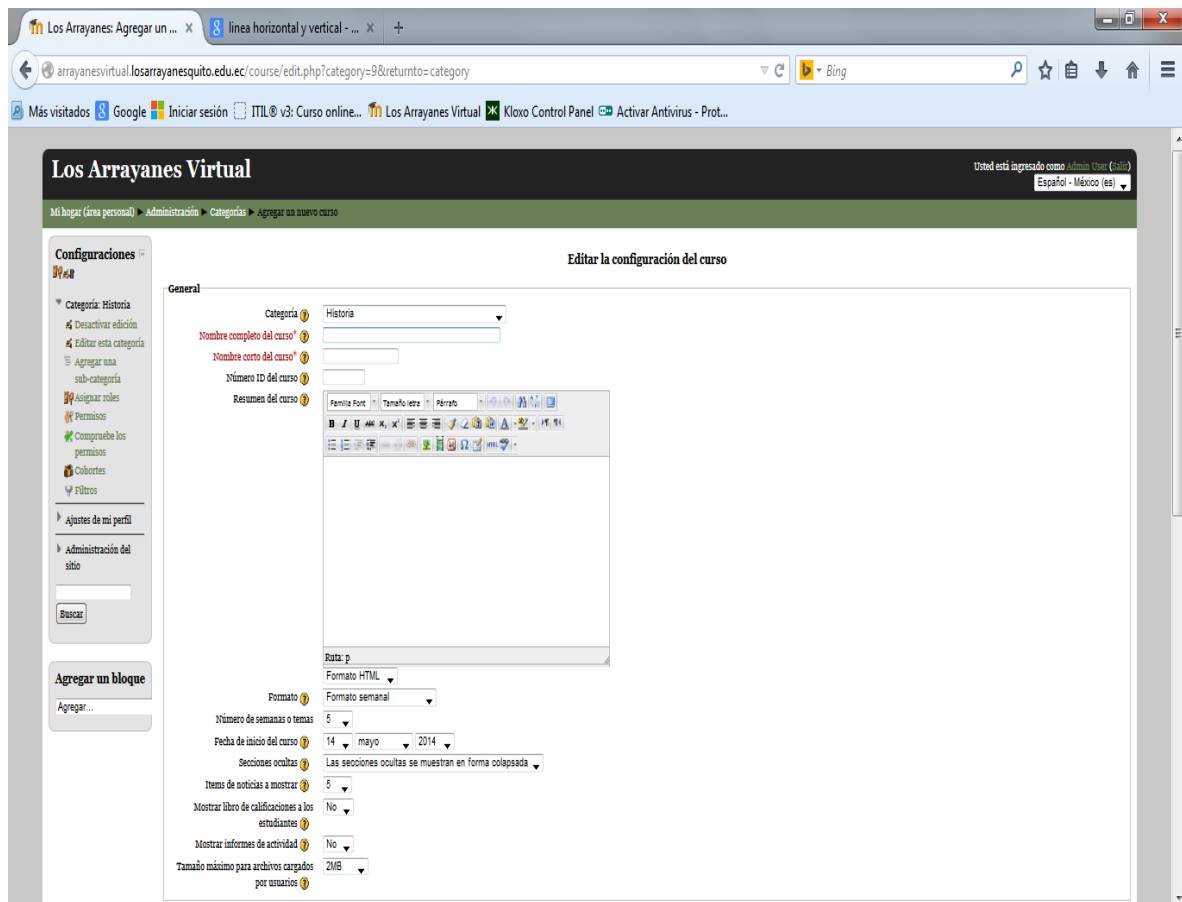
Los Arrayanes: Agregar un ... ×
linea horizontal y vertical - ... ×
+

arrayanesvirtual.losarrayanesquito.edu.ec/course/edit.php?category=9&returnto=category
Bing

Más visitados  Google  Iniciar sesión  ITIL® v3: Curso online...  Los Arrayanes Virtual  Kloxo Control Panel  Activar Antivirus - Prot...

Los Arrayanes Virtual

Usted está ingresado como Admin User (Salir)
Español - México (es)

Mi hogar (área personal) ▸ Administración ▸ Categorías ▸ Agregar un nuevo curso

Configuraciones

Categoría: Historia
Desactivar edición
Editar esta categoría
Agregar una sub-categoría
Asignar roles
Permisos
Compruebe los permisos
Cohortes
Filtros

Ajustes de mi perfil

Administración del sitio

Buscar

Agregar un bloque
Agregar...

Editar la configuración del curso

General

Categoría Historia
Nombre completo del curso*
Nombre corto del curso*
Número ID del curso
Resumen del curso
Familia Font  Tamaño letra  Párrafo
Ruta: p
Formato HTML
Formato Formato semanal
Número de semanas o temas 5
Fecha de inicio del curso 14 mayo 2014
Secciones ocultas Las secciones ocultas se muestran en forma colapsada
Items de noticias a mostrar 5
Mostrar libro de calificaciones a los estudiantes No
Mostrar informes de actividad No
Tamaño máximo para archivos cargados por usuarios 2MB